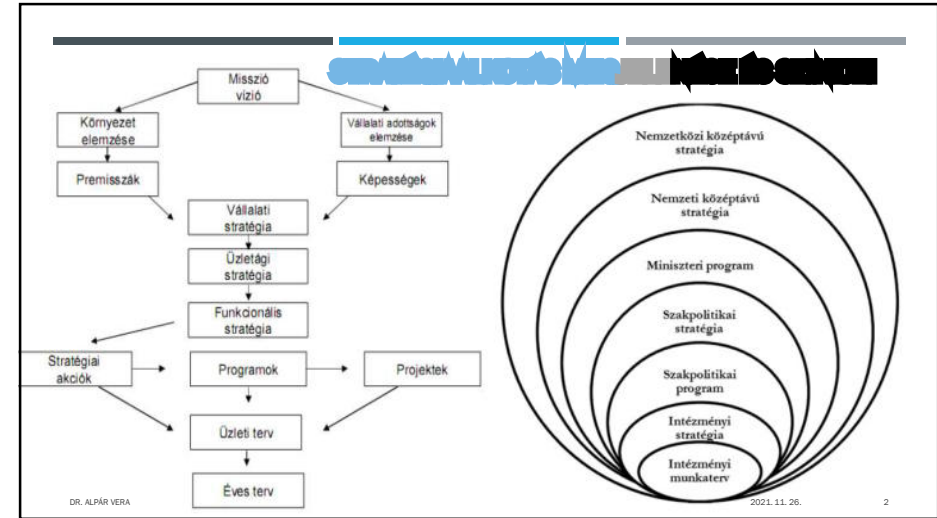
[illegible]

Misszió vízió

Környezet elemzése

Vállalati adottságok elemzése

Premisszák

Képességek

Vállalati stratégia

Üzletági stratégia

Funkcionális stratégia

Stratégiai akciók

Programok

Projektek

Üzleti terv

Éves terv

Nemzetközi középtávú stratégia

Nemzeti középtávú stratégia

Miniszteri program

Szakpolitikai stratégia

Szakpolitikai program

Intézményi stratégia

Intézményi munkaterv

DR. ALPÁR VERA

2021. 11. 26.

2